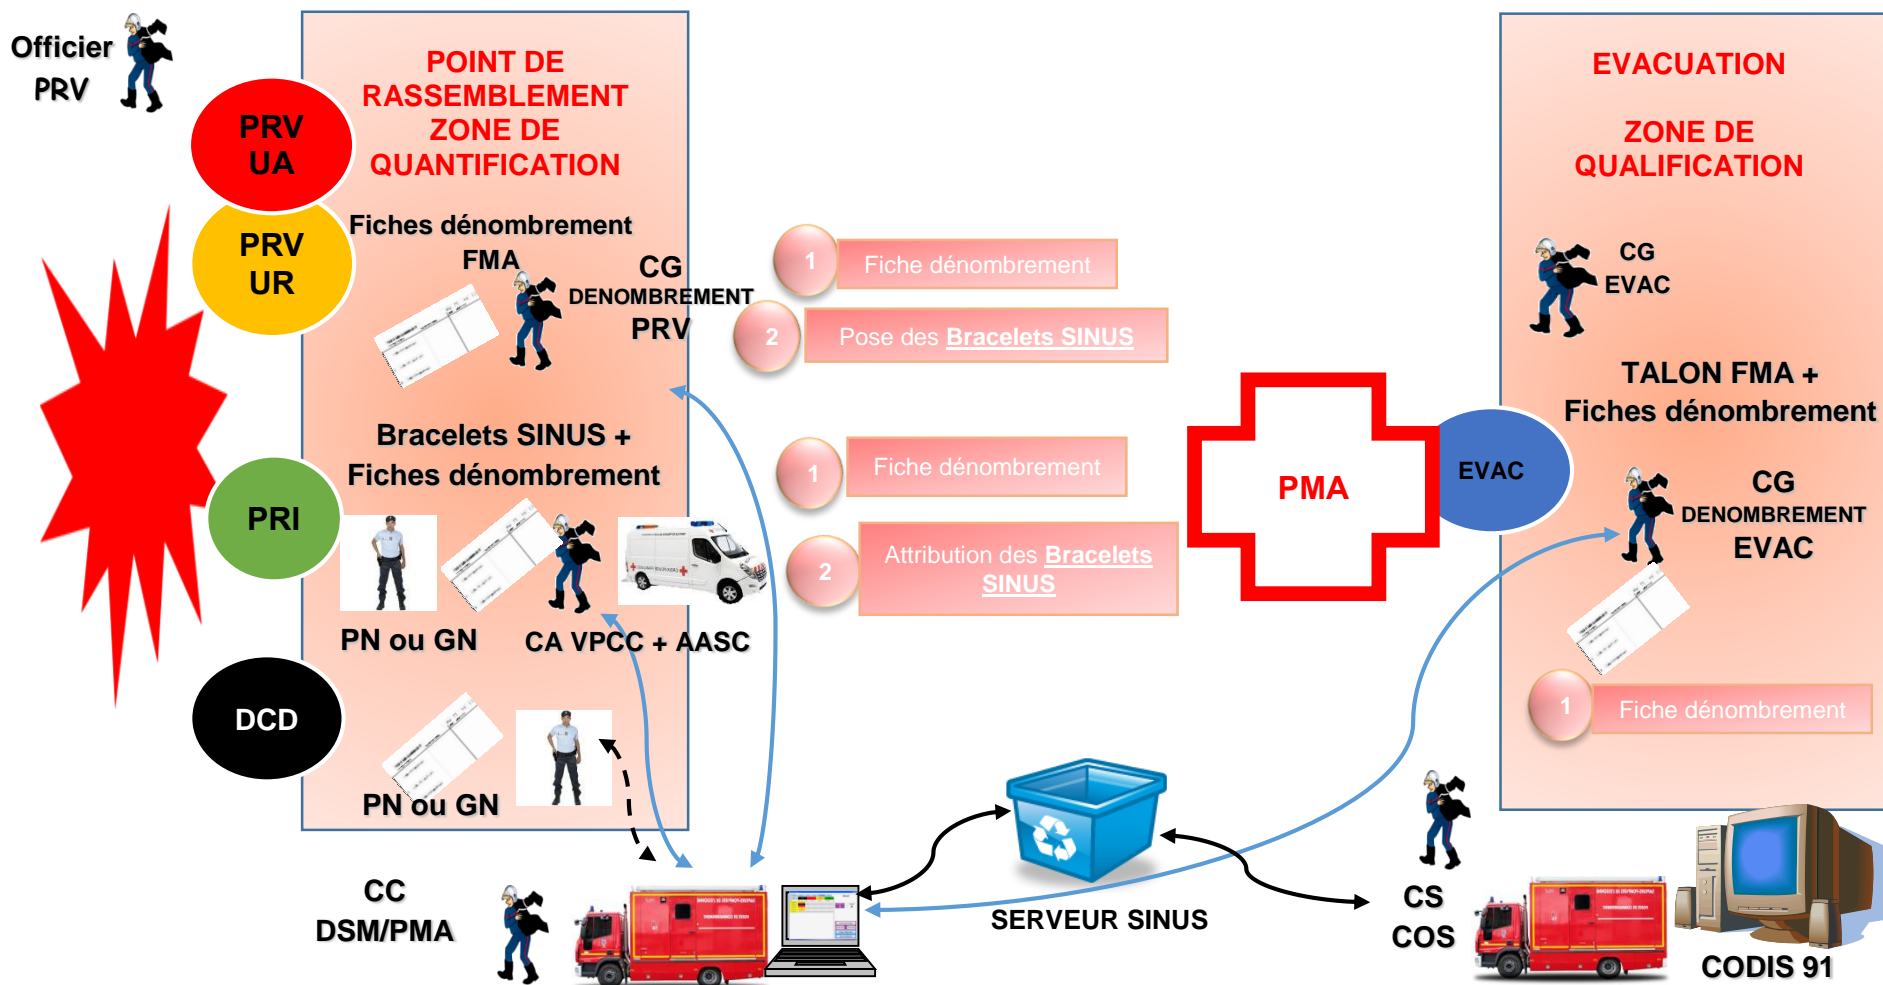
Officier PRV

PRV UA

PRV UR

PRI

DCD

POINT DE RASSEMBLEMENT ZONE DE QUANTIFICATION

Fiches dénombrement FMA

CG DENOMBREMENT PRV

Bracelets SINUS + Fiches dénombrement

PN ou GN

CA VPCC + AASC

PN ou GN

1 Fiche dénombrement

2 Pose des Bracelets SINUS

1 Fiche dénombrement

2 Attribution des Bracelets SINUS

PMA

EVAC

EVACUATION

ZONE DE QUALIFICATION

CG EVAC

TALON FMA + Fiches dénombrement

CG DENOMBREMENT EVAC

1 Fiche dénombrement

CC DSM/PMA

SERVEUR SINUS

CS COS

CODIS 91